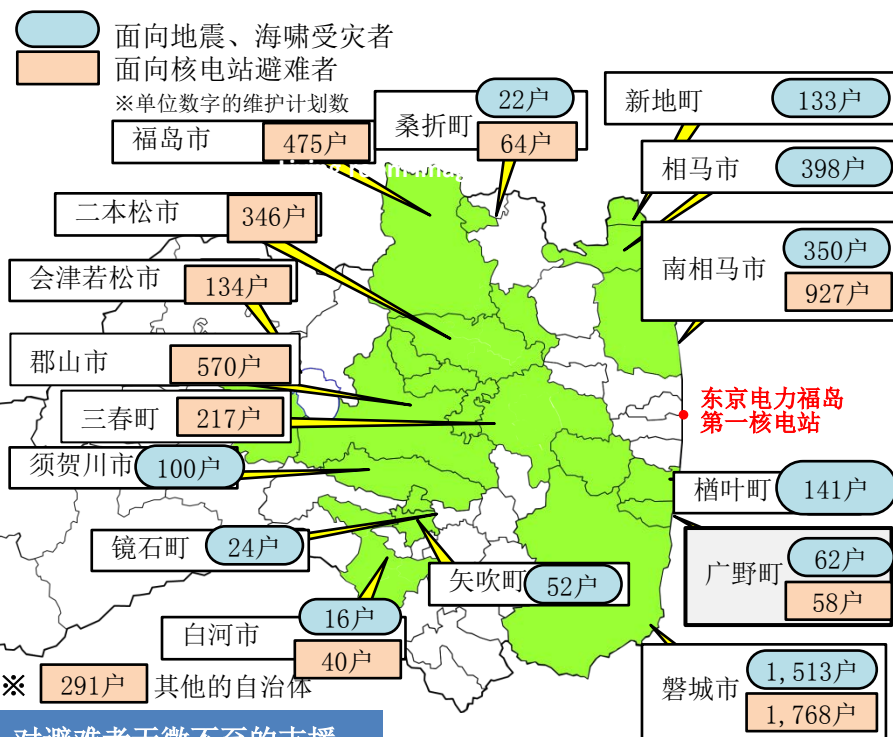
面向地震、海啸受灾者
面向核电站避难者
※单位数字的维护计划数

福岛市 475户
桑折町 22户 64户
新地町 133户
相马市 398户
二本松市 346户
南相马市 350户 927户
会津若松市 134户
郡山市 570户
东京电力福岛第一核电站
三春町 217户
须贺川市 100户
楢叶町 141户
广野町 62户 58户
镜石町 24户
矢吹町 52户
白河市 16户 40户
磐城市 1,513户 1,768户
※ 291户 其他的自治体

对避难者无微不至的支援